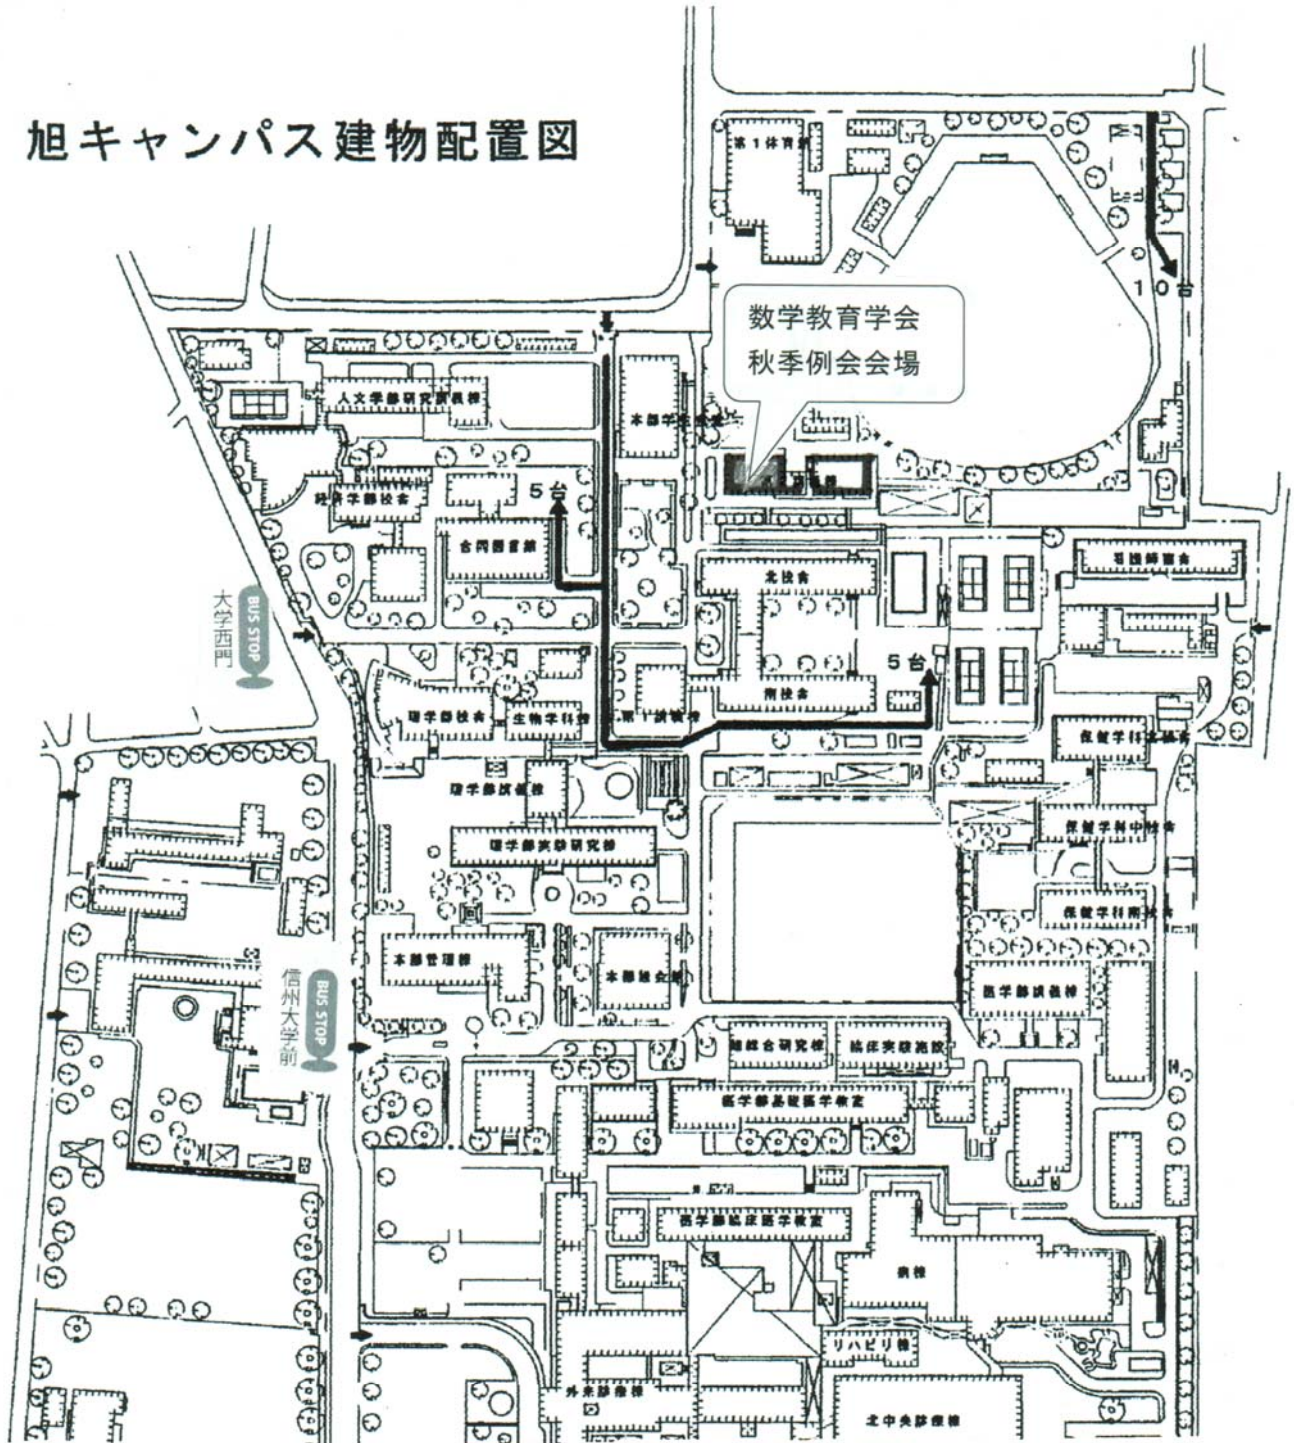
旭キャンパス建物配置図

第1体育館

10台

数学教育学会
秋季例会会場

人文学部研究室棟

本部学生会館

経済学部校舎

5台

合同図書館

北校舎

看護師宿舎

BUS STOP
大学西門

5台

理学部校舎

生物学科棟

第1講義棟

南校舎

保健学科A棟

理学部講義棟

理学部実験研究棟

保健学科中校舎

保健学科南校舎

本部管理棟

本部組合棟

医学部講義棟

BUS STOP
信州大学前

総合研究棟

臨床実験施設

医学部基礎医学教室

医学部臨床医学教室

病棟

リハビリ棟

外来診療棟

北中央診療棟